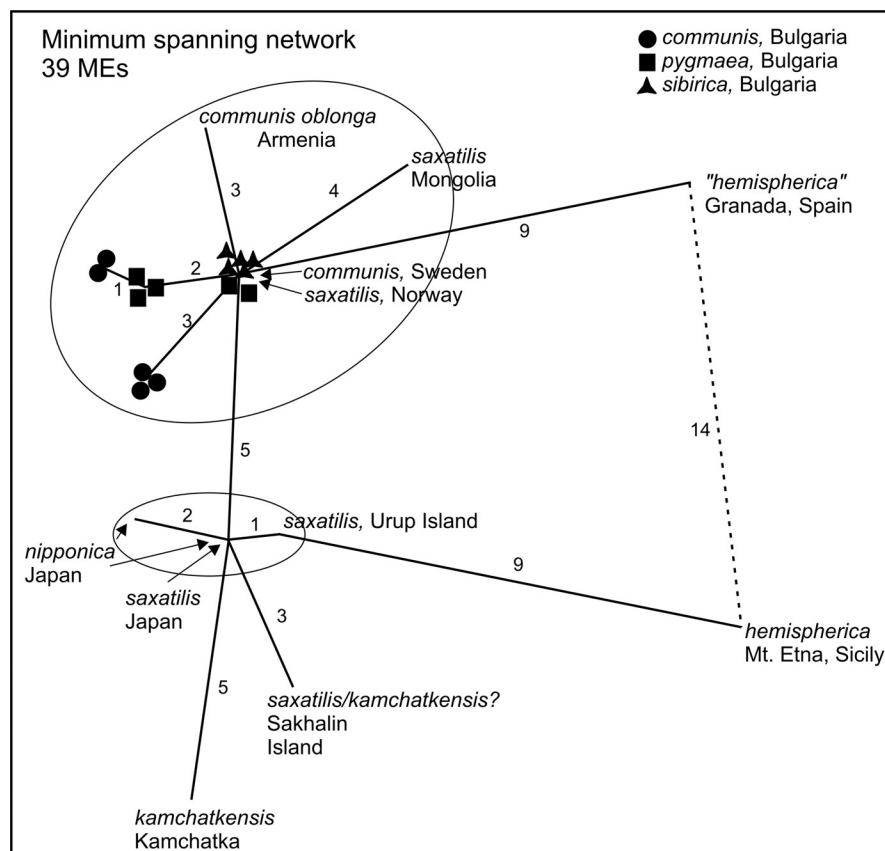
Minimum spanning network
39 MEs

communis, Bulgaria
pygmaea, Bulgaria
sibirica, Bulgaria

communis oblonga
Armenia

saxatilis
Mongolia

"hemispherica"
Granada, Spain

3
4
9
2
1
3

communis, Sweden
saxatilis, Norway

14

5

2
1
saxatilis, Urup Island

nipponica
Japan

saxatilis
Japan

9

3

hemispherica
Mt. Etna, Sicily

5

saxatilis/kamchatkensis?
Sakhalin
Island

kamchatkensis
Kamchatka